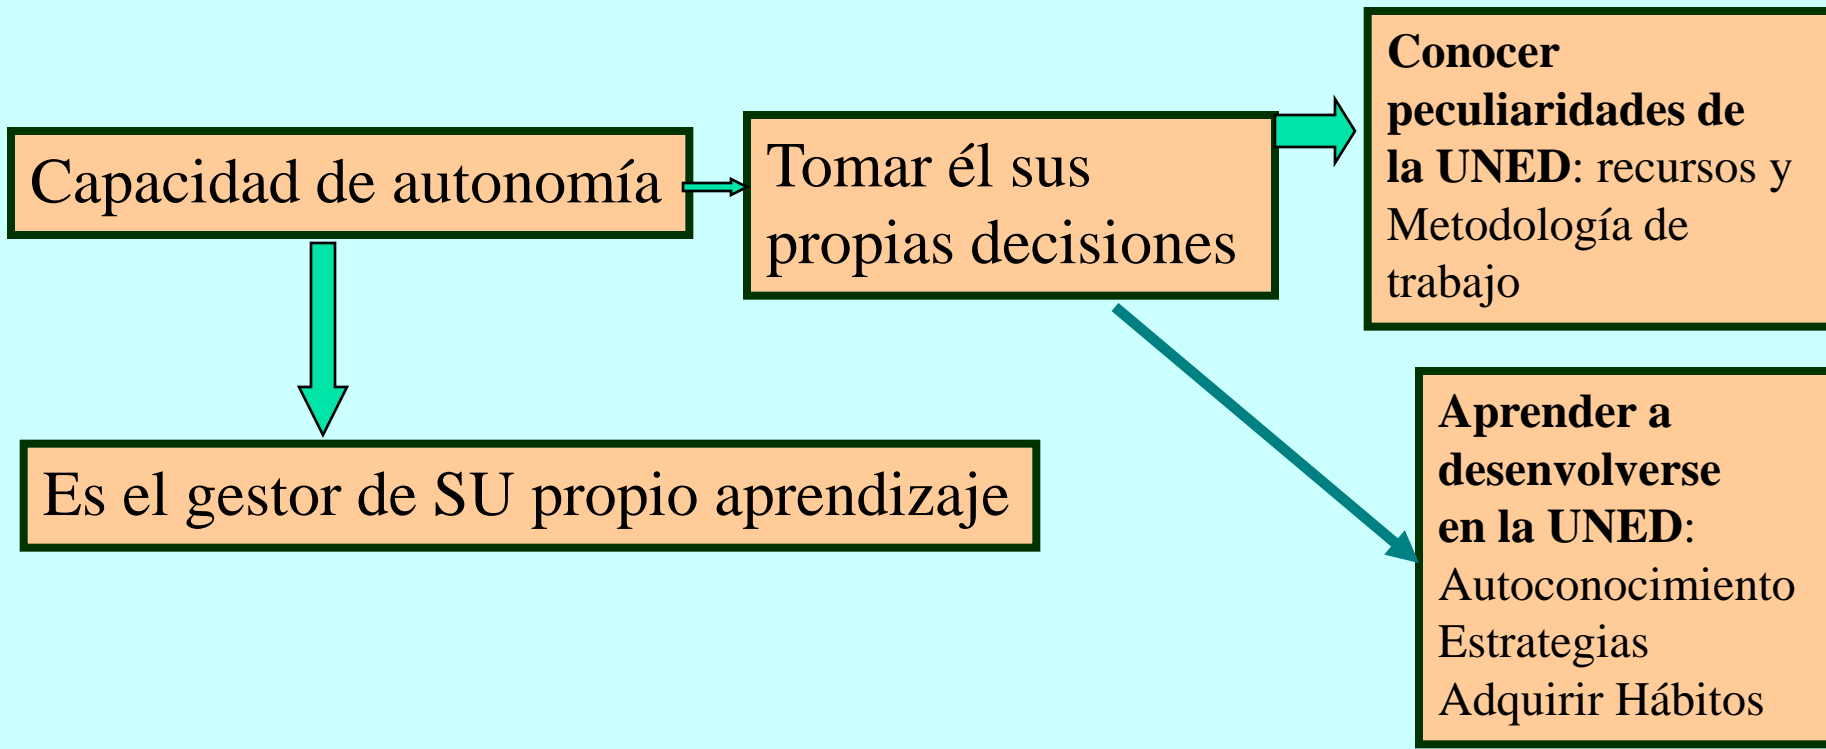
Capacidad de autonomía

Tomar él sus propias decisiones

Conocer peculiaridades de la UNED: recursos y Metodología de trabajo

Es el gestor de SU propio aprendizaje

Aprender a desenvolverse en la UNED:
Autoconocimiento
Estrategias
Adquirir Hábitos